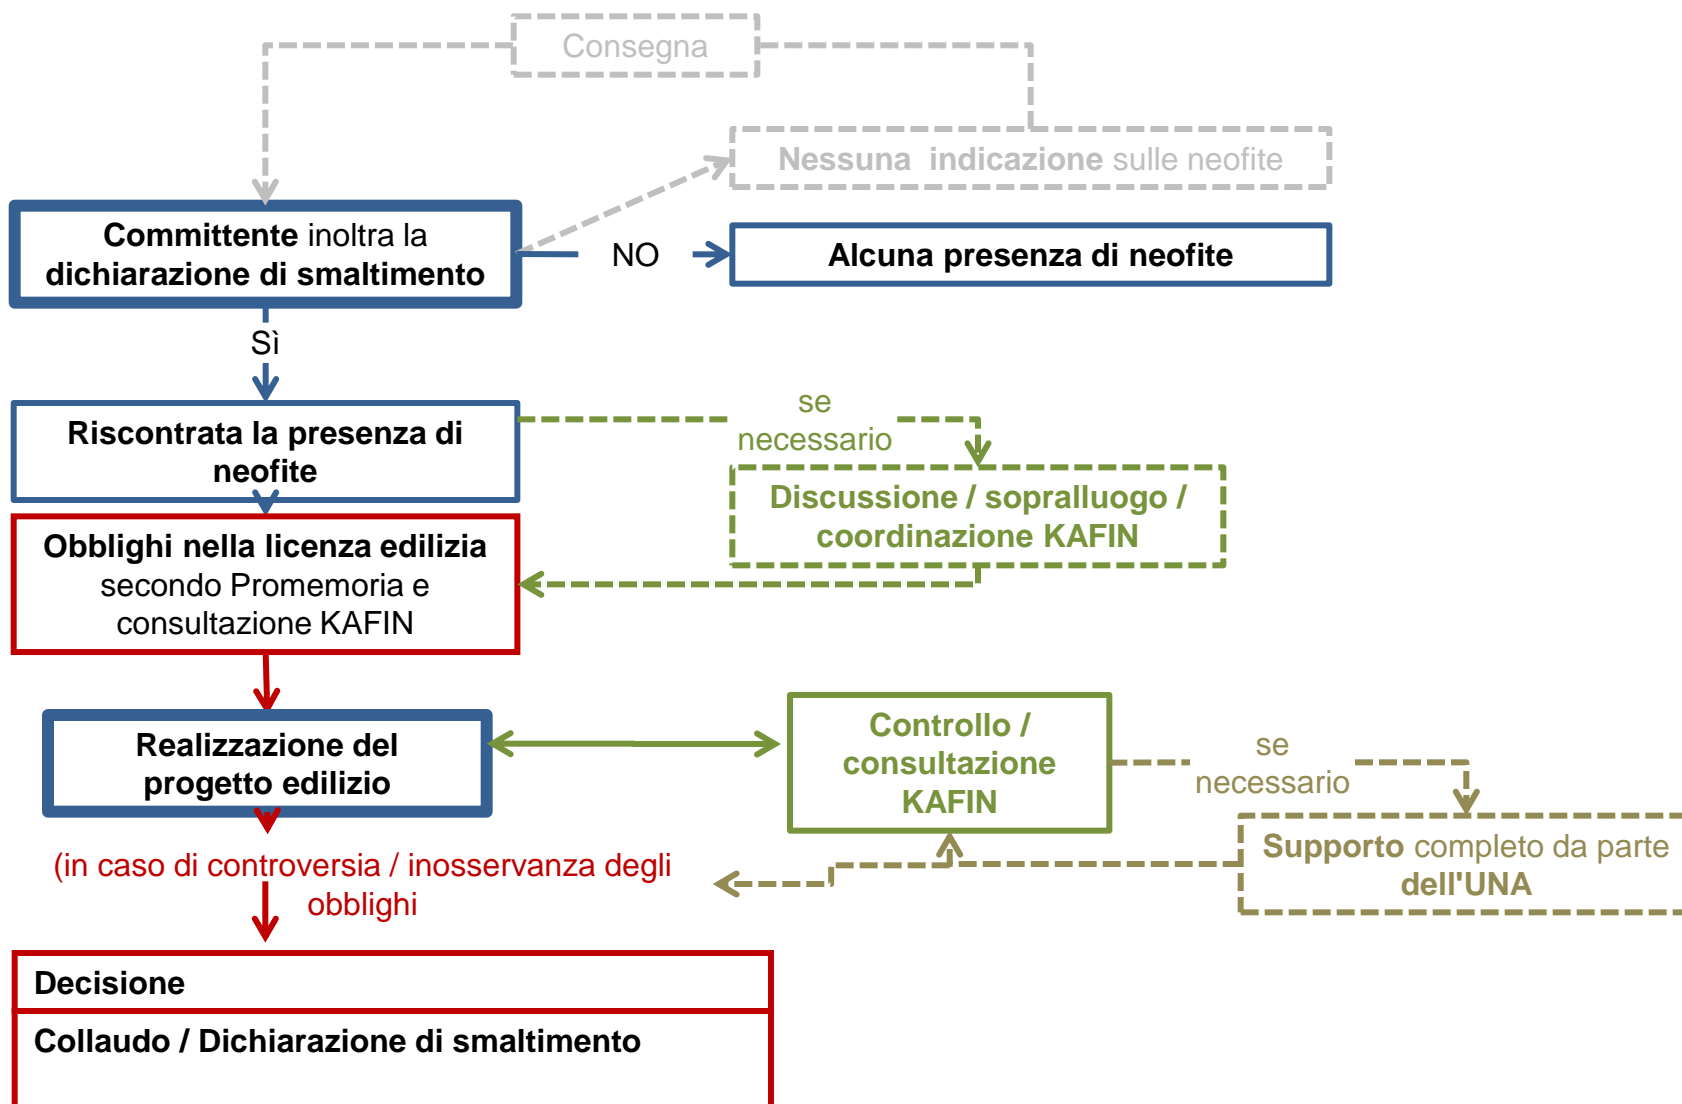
Consegna

Nessuna indicazione sulle neofite

Committente inoltra la dichiarazione di smaltimento

NO

Alcuna presenza di neofite

Sì

Riscontrata la presenza di neofite

se necessario

Discussione / sopralluogo / coordinazione KAFIN

Obblighi nella licenza edilizia secondo Promemoria e consultazione KAFIN

Realizzazione del progetto edilizio

Controllo / consultazione KAFIN

se necessario

Supporto completo da parte dell'UNA

(in caso di controversia / inosservanza degli obblighi

Decisione

Collaudo / Dichiarazione di smaltimento